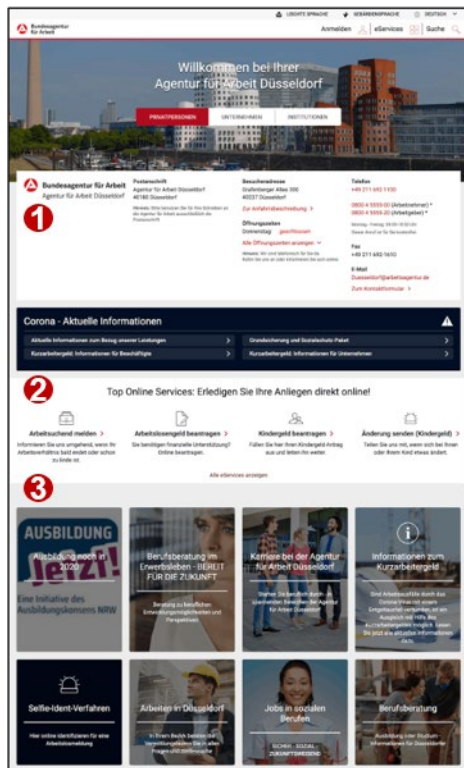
LEICHTE SPRACHE GEBÄRDENSPRACHE DEUTSCH

Bundesagentur für Arbeit

Anmelden eServices Suche

Willkommen bei Ihrer Agentur für Arbeit Düsseldorf

PRIVATPERSONEN UNTERNEHMEN INSTITUTIONEN

Bundesagentur für Arbeit
Agentur für Arbeit Düsseldorf

1

Postanschrift
Agentur für Arbeit Düsseldorf
40180 Düsseldorf

Besucheradresse
Grafenberger Allee 300
40237 Düsseldorf

Zur Anfahrtsbeschreibung

Öffnungszeiten
Donnerstag: geschlossen

Alle Öffnungszeiten anzeigen

Telefon
+49 211 692 1100

0800 4 5555 00 (Arbeitnehmer)
0800 4 5555 20 (Arbeitgeber)

Fax
+49 211 692 1610

E-Mail
Duesseldorf@arbeitsagentur.de

Zum Kontaktformular

Corona - Aktuelle Informationen

Aktuelle Informationen zum Bezug unserer Leistungen
Grundsicherung und Sozialschutz-Paket
Kurzarbeitergeld: Informationen für Beschäftigte
Kurzarbeitergeld: Informationen für Unternehmen

2

Top Online Services: Erledigen Sie Ihre Anliegen direkt online!

Arbeitsuchend melden
Arbeitslosengeld beantragen
Kindergeld beantragen
Änderung senden (Kindergeld)

Alle eServices anzeigen

3

AUSBILDUNG
Ausbildung noch in 2020
Jetzt!
Eine Initiative des Ausbildungskonsens NRW

Berufsberatung im Erwerbsleben - BEREIT FÜR DIE ZUKUNFT

Karriere bei der Agentur für Arbeit Düsseldorf

Informationen zum Kurzarbeitergeld

Selfie-Ident-Verfahren

Arbeiten in Düsseldorf

Jobs in sozialen Berufen

Berufsberatung